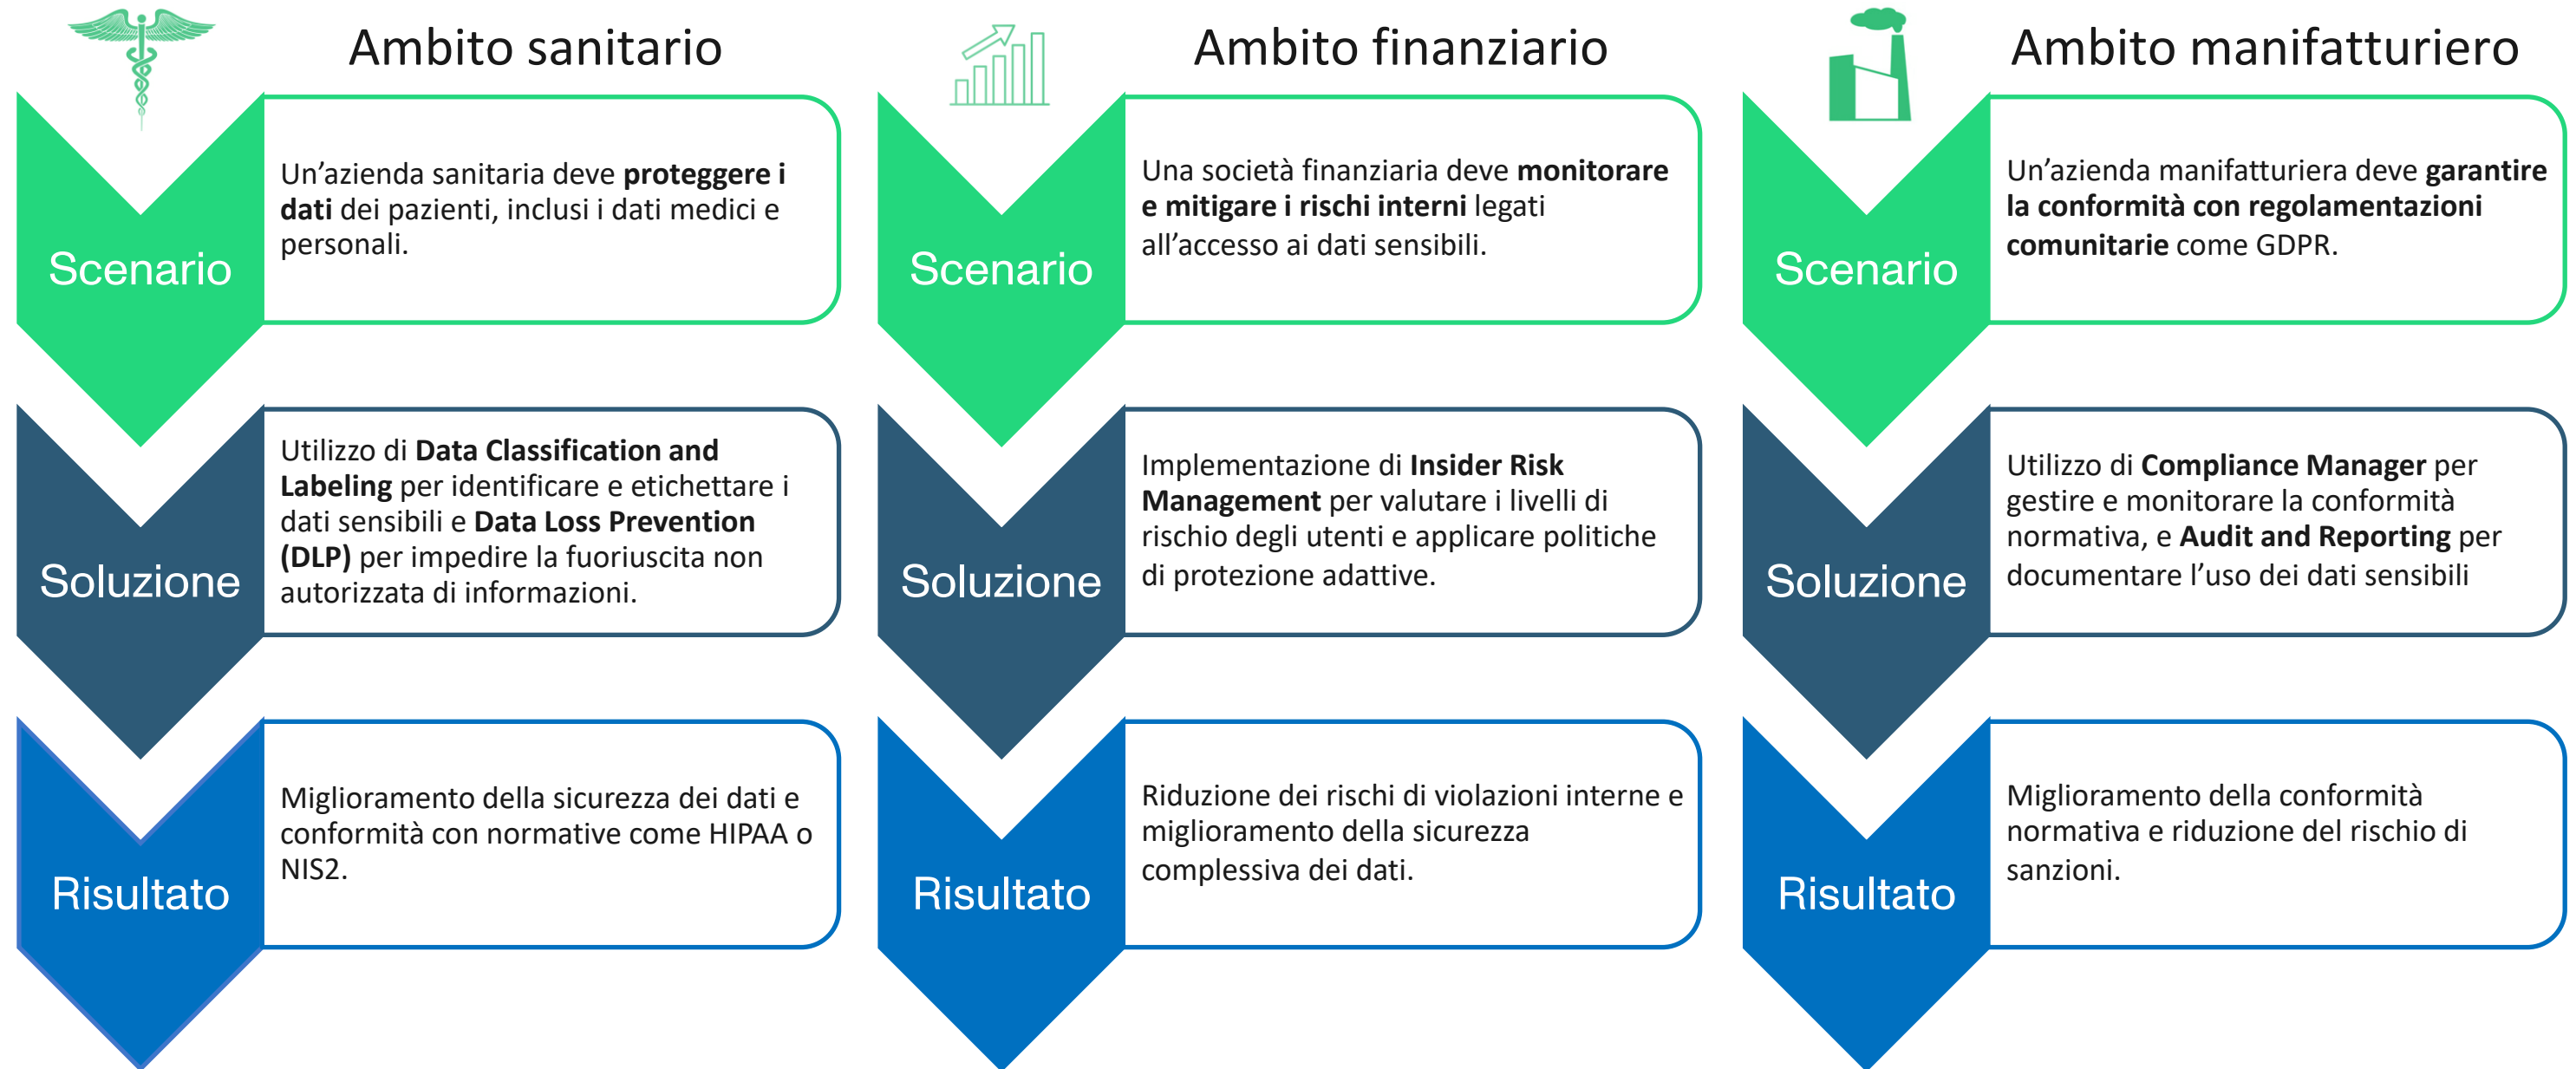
Ambito sanitario

Scenario

Un’azienda sanitaria deve **proteggere i dati** dei pazienti, inclusi i dati medici e personali.

Soluzione

Utilizzo di **Data Classification and Labeling** per identificare e etichettare i dati sensibili e **Data Loss Prevention (DLP)** per impedire la fuoriuscita non autorizzata di informazioni.

Risultato

Miglioramento della sicurezza dei dati e conformità con normative come HIPAA o NIS2.

Ambito finanziario

Scenario

Una società finanziaria deve **monitorare e mitigare i rischi interni** legati all’accesso ai dati sensibili.

Soluzione

Implementazione di **Insider Risk Management** per valutare i livelli di rischio degli utenti e applicare politiche di protezione adattive.

Risultato

Riduzione dei rischi di violazioni interne e miglioramento della sicurezza complessiva dei dati.

Ambito manifatturiero

Scenario

Un’azienda manifatturiera deve **garantire la conformità con regolamentazioni comunitarie** come GDPR.

Soluzione

Utilizzo di **Compliance Manager** per gestire e monitorare la conformità normativa, e **Audit and Reporting** per documentare l’uso dei dati sensibili

Risultato

Miglioramento della conformità normativa e riduzione del rischio di sanzioni.